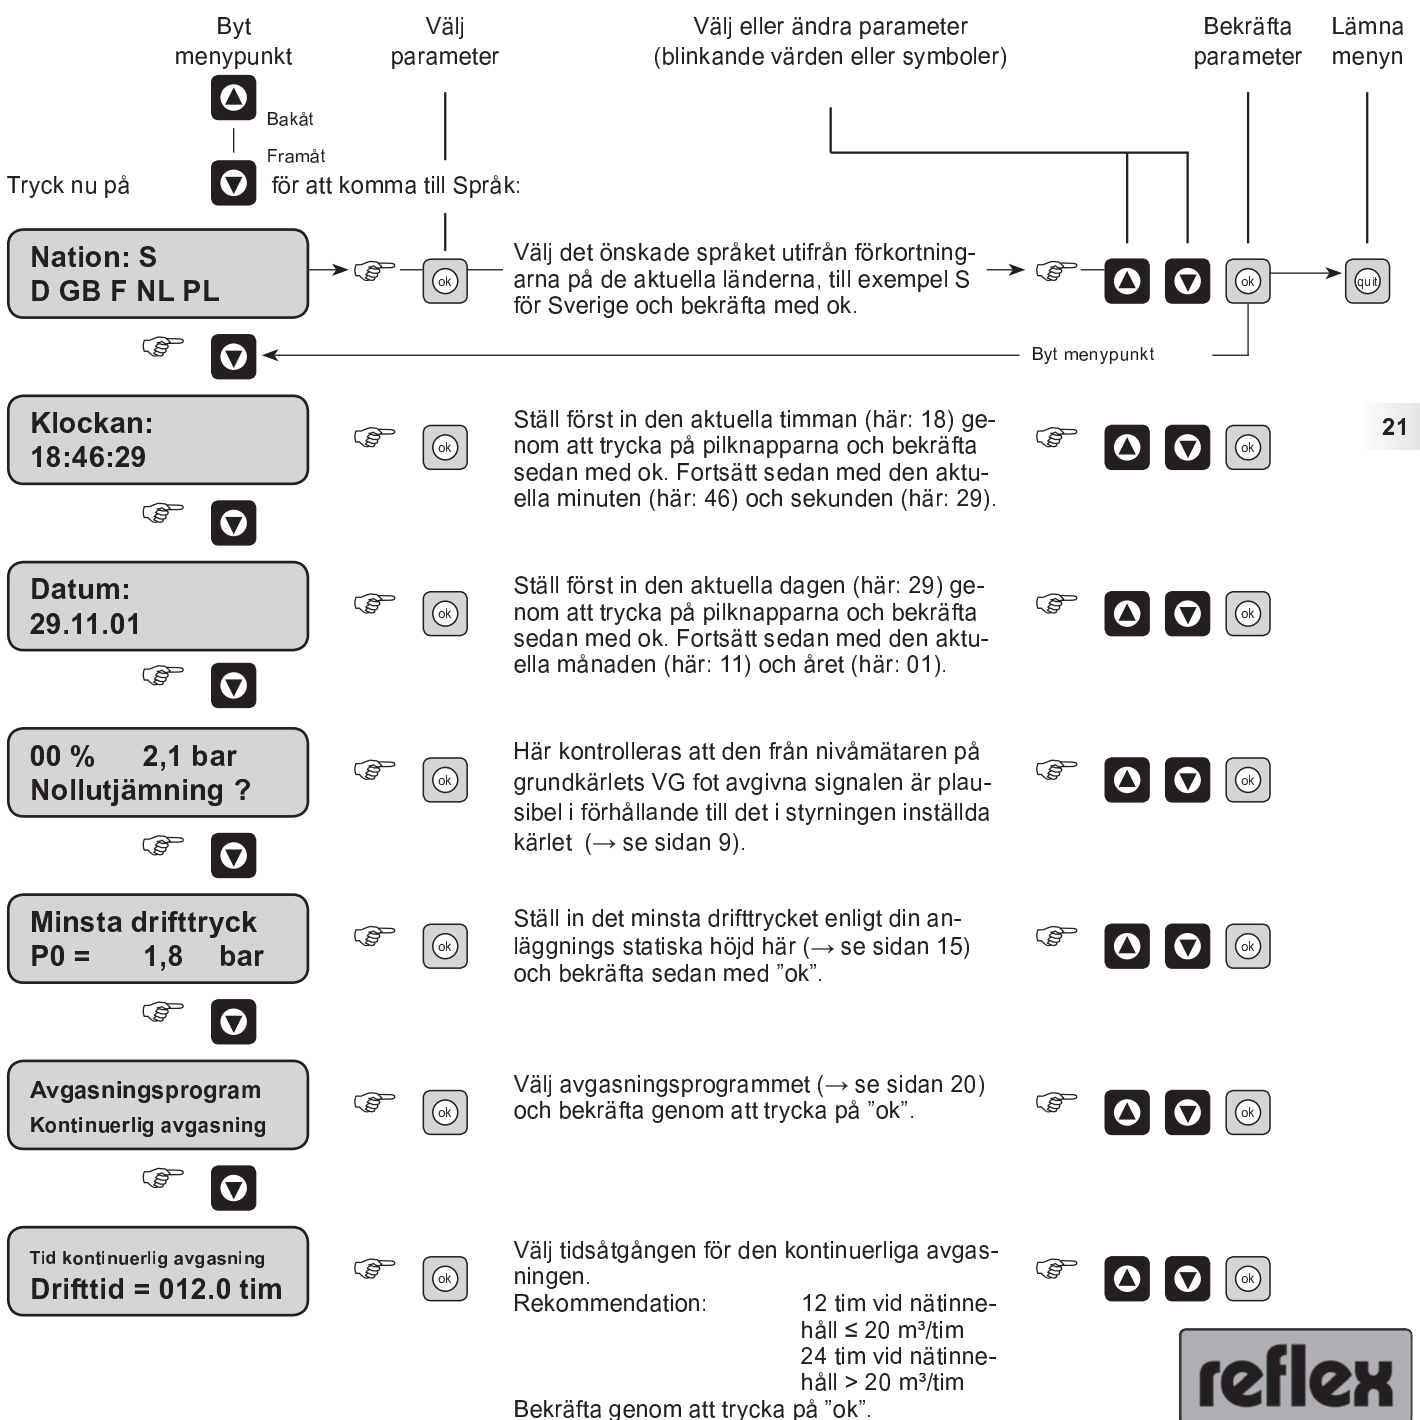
Byt menypunkt

Välj parameter

Välj eller ändra parameter (blinkande värden eller symboler)

Bekräfta parameter

Lämna menyn

Bakåt

Framåt

Tryck nu på för att komma till Språk:

Nation: S
D GB F NL PL

ok

Välj det önskade språket utifrån förkortningarna på de aktuella länderna, till exempel S för Sverige och bekräfta med ok.

ok

quit

Byt menypunkt

Klockan:
18:46:29

ok

Ställ först in den aktuella timman (här: 18) genom att trycka på pilknapparna och bekräfta sedan med ok. Fortsätt sedan med den aktuella minuten (här: 46) och sekunden (här: 29).

ok

21

Datum:
29.11.01

ok

Ställ först in den aktuella dagen (här: 29) genom att trycka på pilknapparna och bekräfta sedan med ok. Fortsätt sedan med den aktuella månaden (här: 11) och året (här: 01).

ok

00 % 2,1 bar
Nollutjämning ?

ok

Här kontrolleras att den från nivåmätaren på grundkärlets VG fot avgivna signalen är plausibel i förhållande till det i styrningen inställda kärlet (→ se sidan 9).

ok

Minsta drifttryck
P0 = 1,8 bar

ok

Ställ in det minsta drifttrycket enligt din anläggnings statiska höjd här (→ se sidan 15) och bekräfta sedan med ”ok”.

ok

Avgasningsprogram
Kontinuerlig avgasning

ok

Välj avgasningsprogrammet (→ se sidan 20) och bekräfta genom att trycka på ”ok”.

ok

Tid kontinuerlig avgasning
Drifttid = 012.0 tim

ok

Välj tidsåtgången för den kontinuerliga avgasningen.
Rekommendation: 12 tim vid nätinnehåll ≤ 20 m³/tim
24 tim vid nätinnehåll > 20 m³/tim
Bekräfta genom att trycka på ”ok”.

ok

reflex